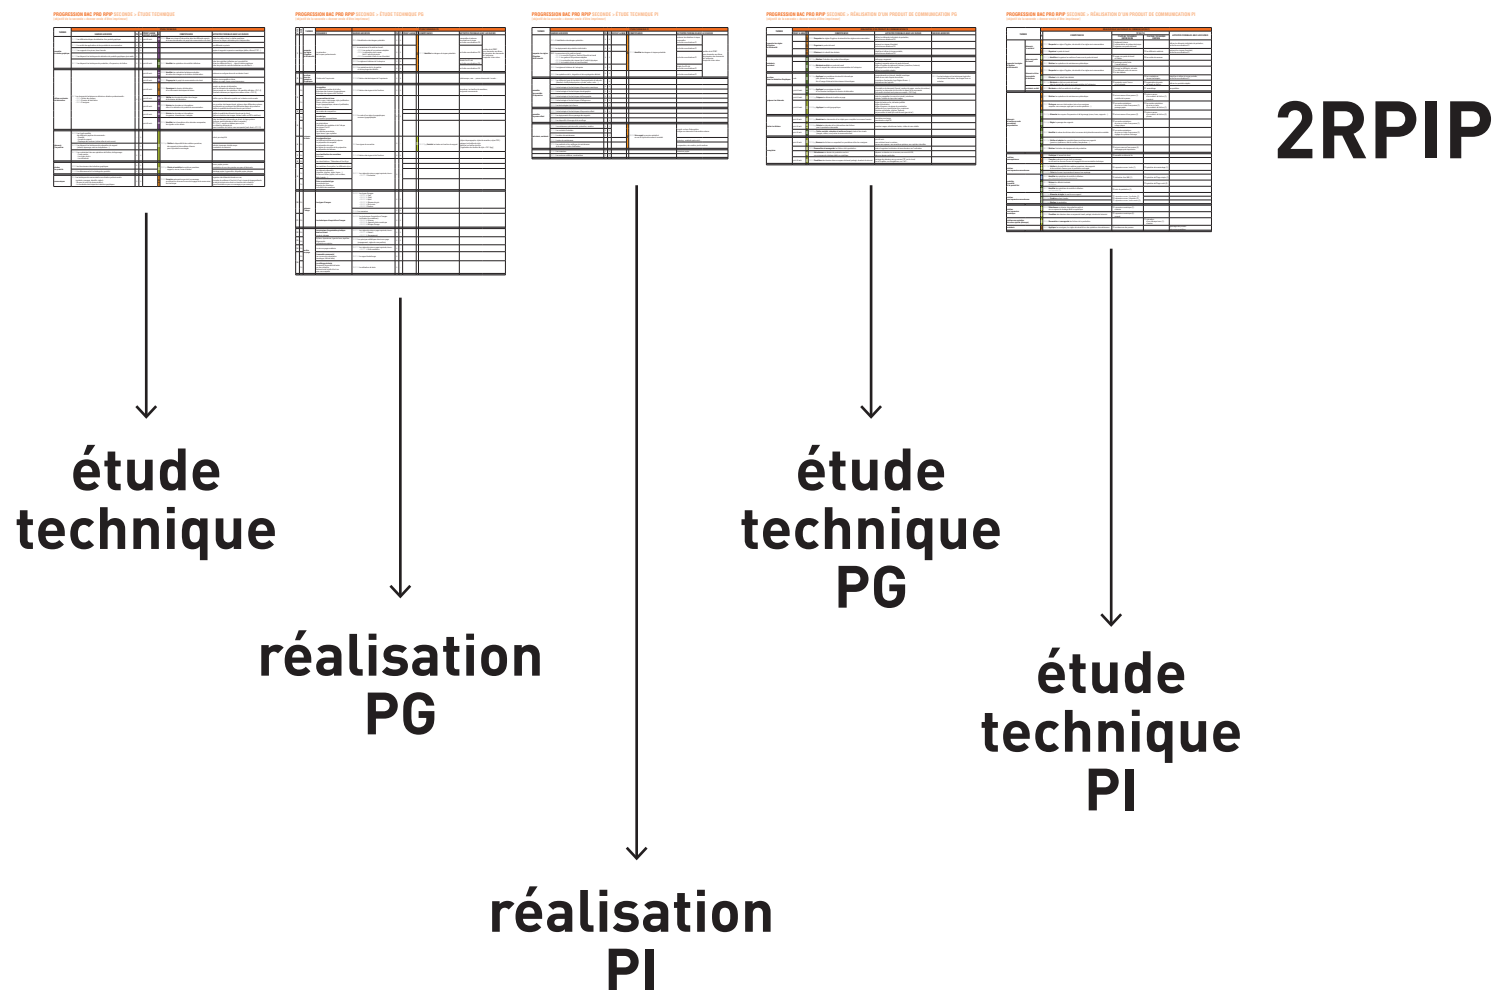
PROGRESSION BAC PRO RPIP SECONDE – ÉTUDE TECHNIQUE

PROGRESSION BAC PRO RPIP SECONDE – ÉTUDE TECHNIQUE PG

PROGRESSION BAC PRO RPIP SECONDE – ÉTUDE TECHNIQUE PI

PROGRESSION BAC PRO RPIP SECONDE – RÉALISATION D'UN PRODUIT DE COMMUNICATION PG

PROGRESSION BAC PRO RPIP SECONDE – RÉALISATION D'UN PRODUIT DE COMMUNICATION PI

2RPIP

étude technique

réalisation PG

réalisation PI

étude technique PG

étude technique PI